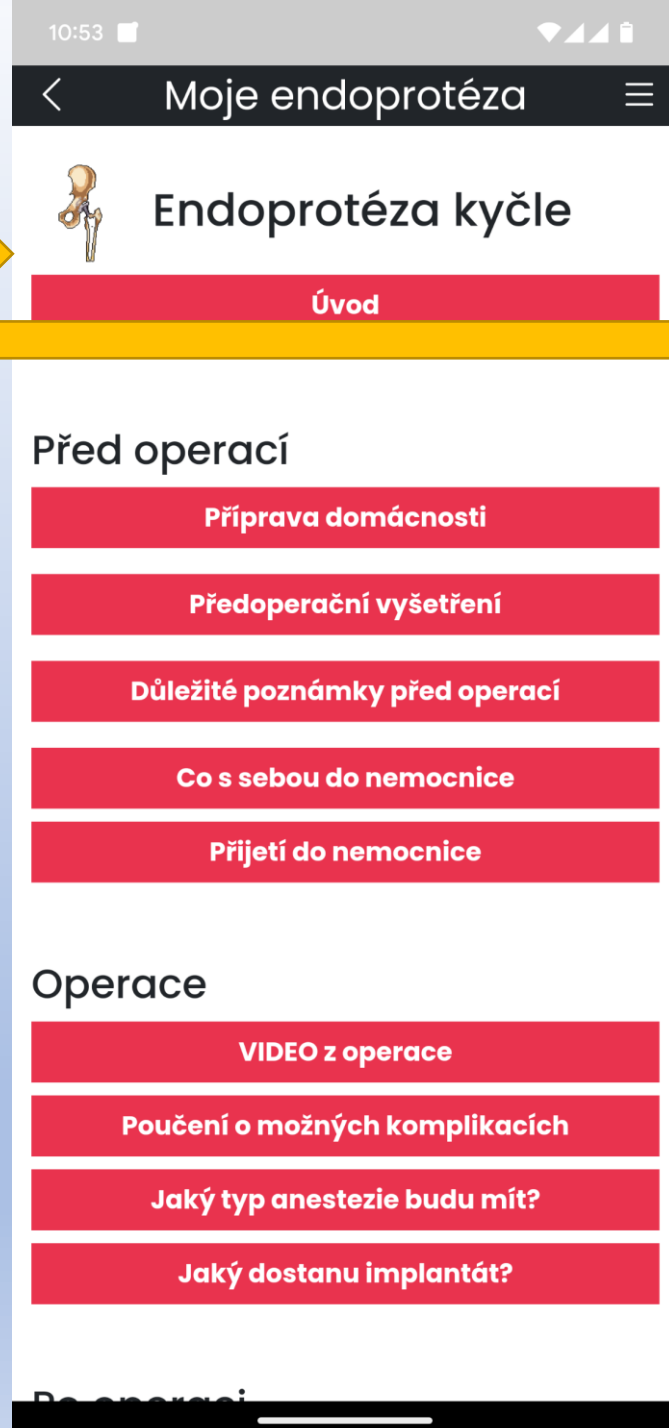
10:53

Moje endoprotéza

Endoprotéza kyčle

Úvod

Před operací

Příprava domácnosti

Předoperační vyšetření

Důležité poznámky před operací

Co s sebou do nemocnice

Přijetí do nemocnice

Operace

VIDEO z operace

Poučení o možných komplikacích

Jaký typ anestezie budu mít?

Jaký dostanu implantát?

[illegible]